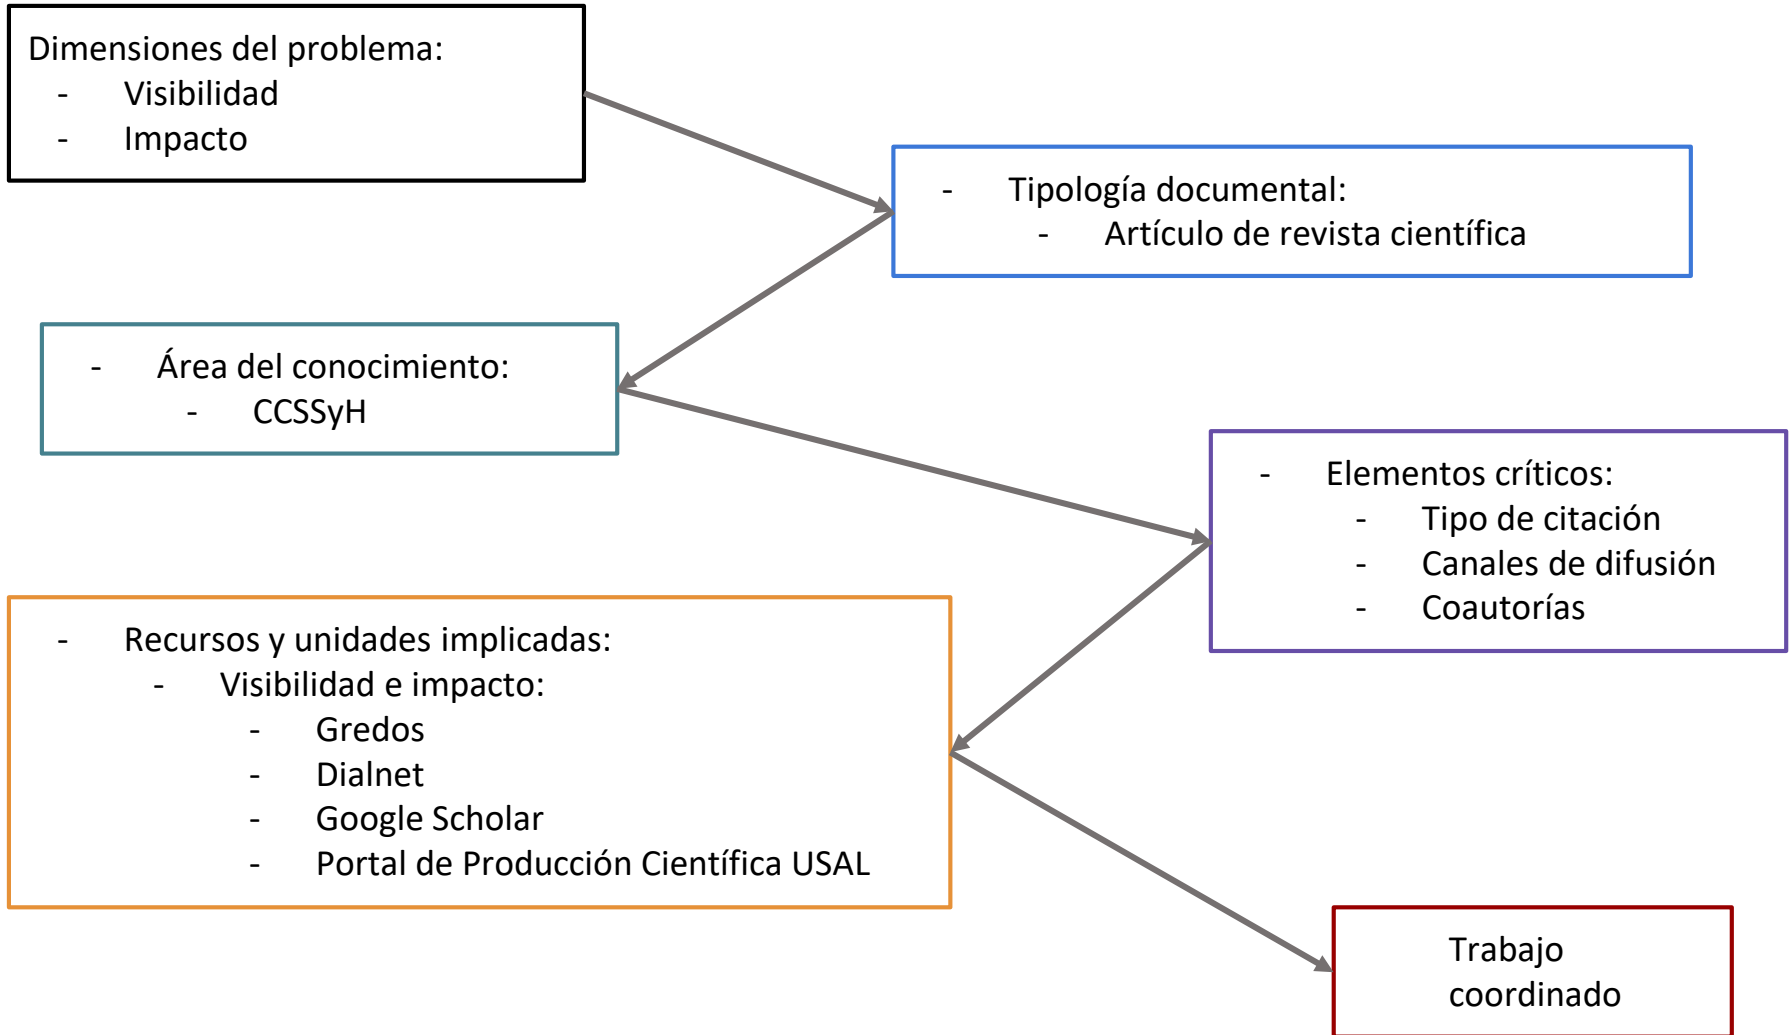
Dimensiones del problema:
- Visibilidad
- Impacto

- Tipología documental:
  - Artículo de revista científica

- Área del conocimiento:
  - CCSSyH

- Elementos críticos:
  - Tipo de citación
  - Canales de difusión
  - Coautorías

- Recursos y unidades implicadas:
  - Visibilidad e impacto:
    - Gredos
    - Dialnet
    - Google Scholar
    - Portal de Producción Científica USAL

Trabajo coordinado